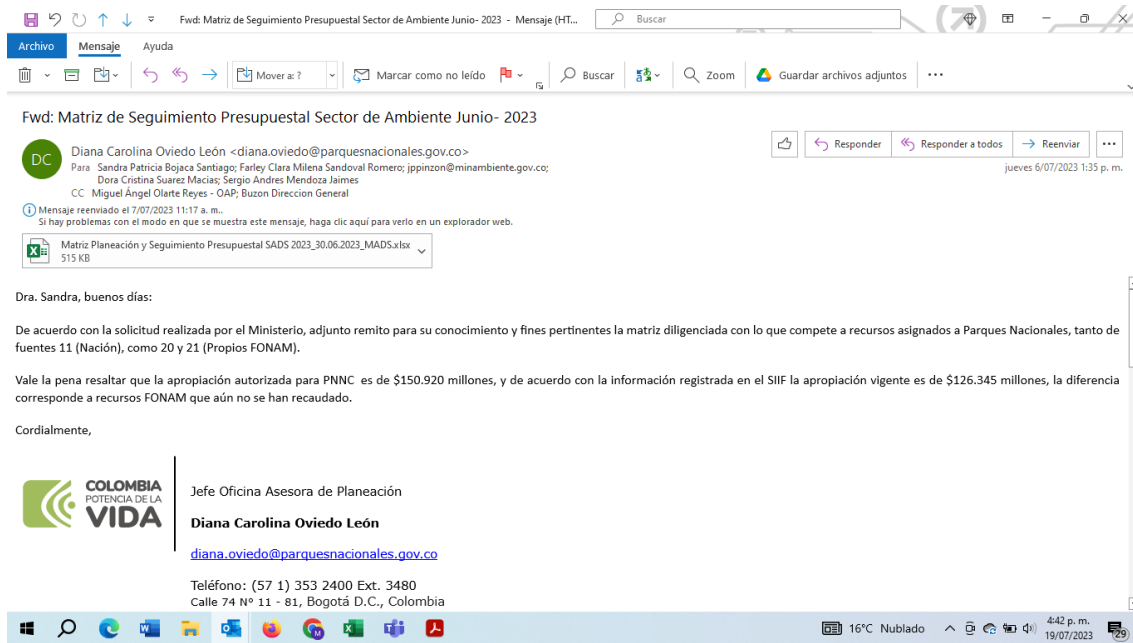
Fwd: Matriz de Seguimiento Presupuestal Sector de Ambiente Junio- 2023 - Mensaje (HT...

Buscar

Archivo Mensaje Ayuda

Mover a: ? Marcar como no leído Buscar Zoom Guardar archivos adjuntos ...

Fwd: Matriz de Seguimiento Presupuestal Sector de Ambiente Junio- 2023

DC Diana Carolina Oviedo León <diana.oviedo@parquesnacionales.gov.co>
Para Sandra Patricia Bojaca Santiago; Farley Clara Milena Sandoval Romero; jppinzon@minambiente.gov.co; Dora Cristina Suarez Macias; Sergio Andres Mendoza Jaimes
CC Miguel Ángel Olarte Reyes - OAP; Buzon Direccion General

Responder Responder a todos Reenviar ...
jueves 6/07/2023 1:35 p. m.

Mensaje reenviado el 7/07/2023 11:17 a. m..
Si hay problemas con el modo en que se muestra este mensaje, haga clic aquí para verlo en un explorador web.

Matriz Planeación y Seguimiento Presupuestal SADS 2023_30.06.2023_MADS.xlsx
515 KB

Dra. Sandra, buenos días:

De acuerdo con la solicitud realizada por el Ministerio, adjunto remito para su conocimiento y fines pertinentes la matriz diligenciada con lo que compete a recursos asignados a Parques Nacionales, tanto de fuentes 11 (Nación), como 20 y 21 (Propios FONAM).

Vale la pena resaltar que la apropiación autorizada para PNNC es de $150.920 millones, y de acuerdo con la información registrada en el SIIF la apropiación vigente es de $126.345 millones, la diferencia corresponde a recursos FONAM que aún no se han recaudado.

Cordialmente,

COLOMBIA POTENCIA DE LA VIDA

Jefe Oficina Asesora de Planeación

Diana Carolina Oviedo León

diana.oviedo@parquesnacionales.gov.co

Teléfono: (57 1) 353 2400 Ext. 3480
Calle 74 Nº 11 - 81, Bogotá D.C., Colombia

16°C Nublado 4:42 p. m. 19/07/2023 29